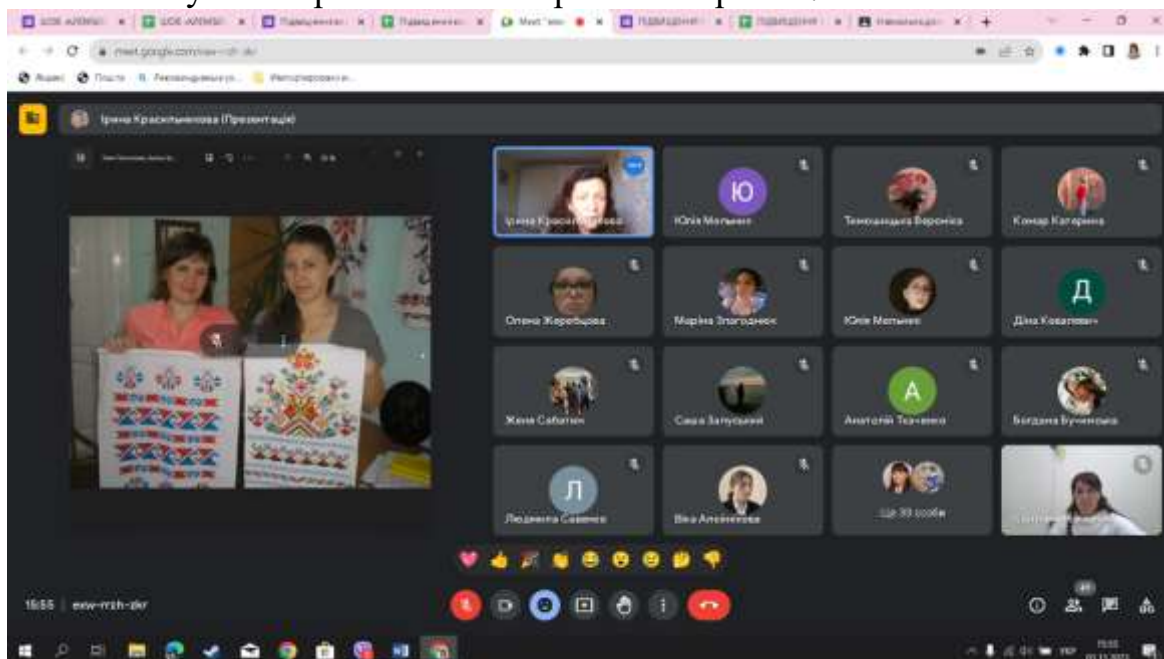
meet.google.com/eew-rrzh-dkr

Ірина Красильникова (Презентація)

Ірина Красильникова

Юлія Мельник

Темнохацька Вероніка

Конар Катерина

Олена Жеребцова

Марина Злагоднюк

Юлія Мельник

Діна Коваленко

Женя Сабатюк

Саша Запутський

Анатолій Ткаченко

Богдана Бучинська

Людмила Савенко

Віка Алейнікова

Ще 30 особи

Ю

Д

А

Л

15:55 | eew-rrzh-dkr